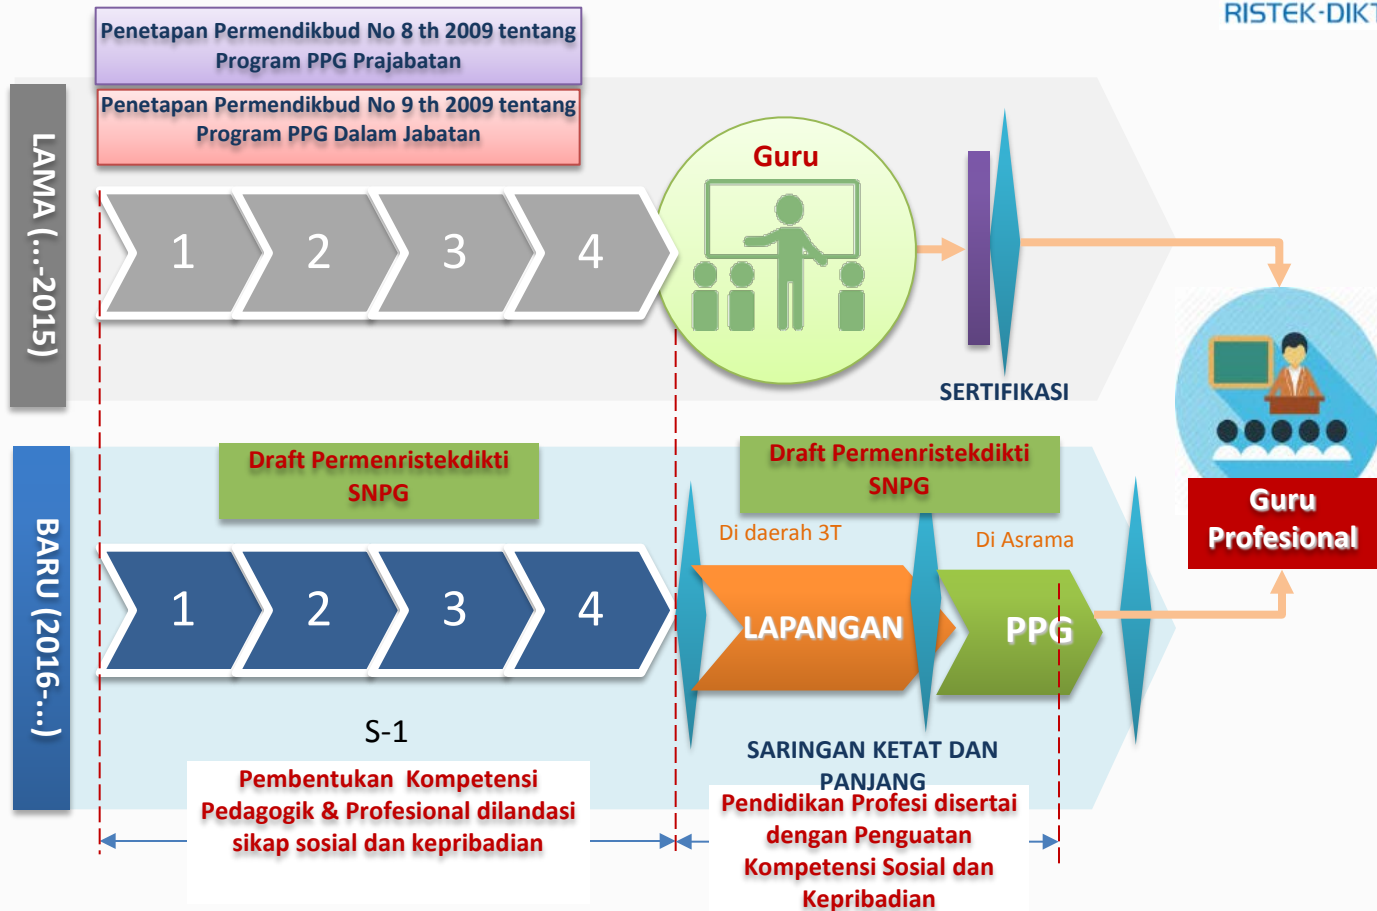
RISTEK-DIKT

Penetapan Permendikbud No 8 th 2009 tentang Program PPG Prajabatan

Penetapan Permendikbud No 9 th 2009 tentang Program PPG Dalam Jabatan

LAMA (...-2015)

1 2 3 4

Guru

SERTIFIKASI

Guru Profesional

BARU (2016-...)

Draft Permenristekdikti SNPG

Draft Permenristekdikti SNPG

Di daerah 3T

Di Asrama

1 2 3 4

LAPANGAN

PPG

S-1

SARINGAN KETAT DAN PANJANG

Pembentukan Kompetensi Pedagogik & Profesional dilandasi sikap sosial dan kepribadian

Pendidikan Profesi disertai dengan Penguatan Kompetensi Sosial dan Kepribadian